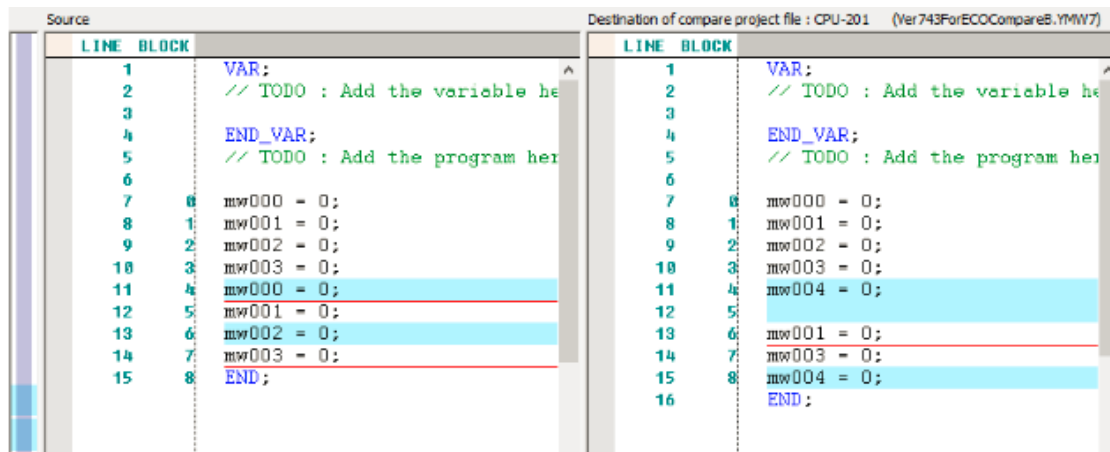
Source

| LINE | BLOCK | |
|---|---|---|
| 1 | | VAR; |
| 2 | | // TODO : Add the variable he |
| 3 | | |
| 4 | | END_VAR; |
| 5 | | // TODO : Add the program her |
| 6 | | |
| 7 | 0 | mw000 = 0; |
| 8 | 1 | mw001 = 0; |
| 9 | 2 | mw002 = 0; |
| 10 | 3 | mw003 = 0; |
| 11 | 4 | mw000 = 0; |
| 12 | 5 | mw001 = 0; |
| 13 | 6 | mw002 = 0; |
| 14 | 7 | mw003 = 0; |
| 15 | 8 | END; |

Destination of compare project file : CPU-201 (Ver743ForECOCompareB.YMW7)

| LINE | BLOCK | |
|---|---|---|
| 1 | | VAR; |
| 2 | | // TODO : Add the variable he |
| 3 | | |
| 4 | | END_VAR; |
| 5 | | // TODO : Add the program her |
| 6 | | |
| 7 | 0 | mw000 = 0; |
| 8 | 1 | mw001 = 0; |
| 9 | 2 | mw002 = 0; |
| 10 | 3 | mw003 = 0; |
| 11 | 4 | mw004 = 0; |
| 12 | 5 | |
| 13 | 6 | mw001 = 0; |
| 14 | 7 | mw003 = 0; |
| 15 | 8 | mw004 = 0; |
| 16 | | END; |